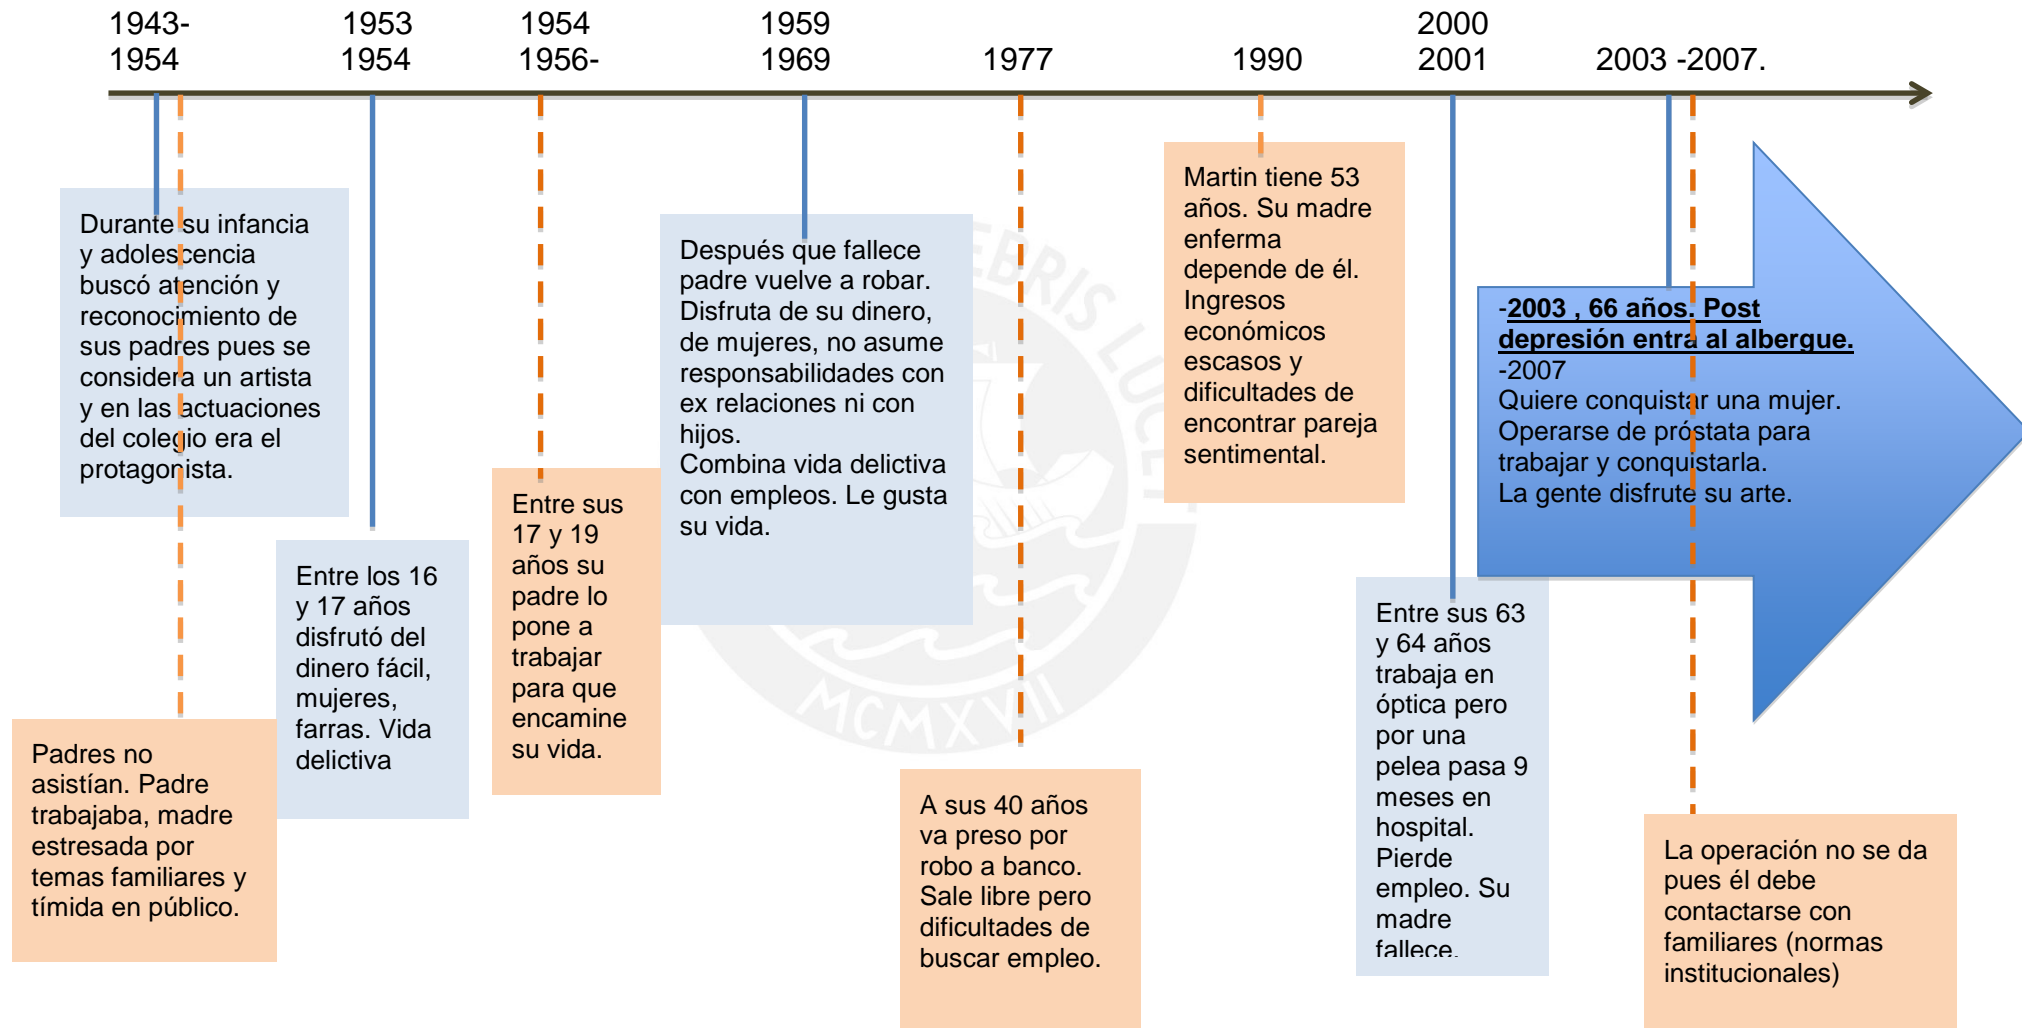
1943-
1954

1953
1954

1954
1956-

1959
1969

1977

1990

2000
2001

2003 -2007.

Durante su infancia y adolescencia buscó atención y reconocimiento de sus padres pues se considera un artista y en las actuaciones del colegio era el protagonista.

Padres no asistían. Padre trabajaba, madre estresada por temas familiares y tímida en público.

Entre los 16 y 17 años disfrutó del dinero fácil, mujeres, farras. Vida delictiva

Entre sus 17 y 19 años su padre lo pone a trabajar para que encamine su vida.

Después que fallece padre vuelve a robar. Disfruta de su dinero, de mujeres, no asume responsabilidades con ex relaciones ni con hijos.
Combina vida delictiva con empleos. Le gusta su vida.

A sus 40 años va preso por robo a banco. Sale libre pero dificultades de buscar empleo.

Martin tiene 53 años. Su madre enferma depende de él. Ingresos económicos escasos y dificultades de encontrar pareja sentimental.

Entre sus 63 y 64 años trabaja en óptica pero por una pelea pasa 9 meses en hospital. Pierde empleo. Su madre fallece.

-2003 , 66 años. Post depresión entra al albergue.
-2007
Quiere conquistar una mujer.
Operarse de próstata para trabajar y conquistarla.
La gente disfrute su arte.

La operación no se da pues él debe contactarse con familiares (normas institucionales)

MCMXVII